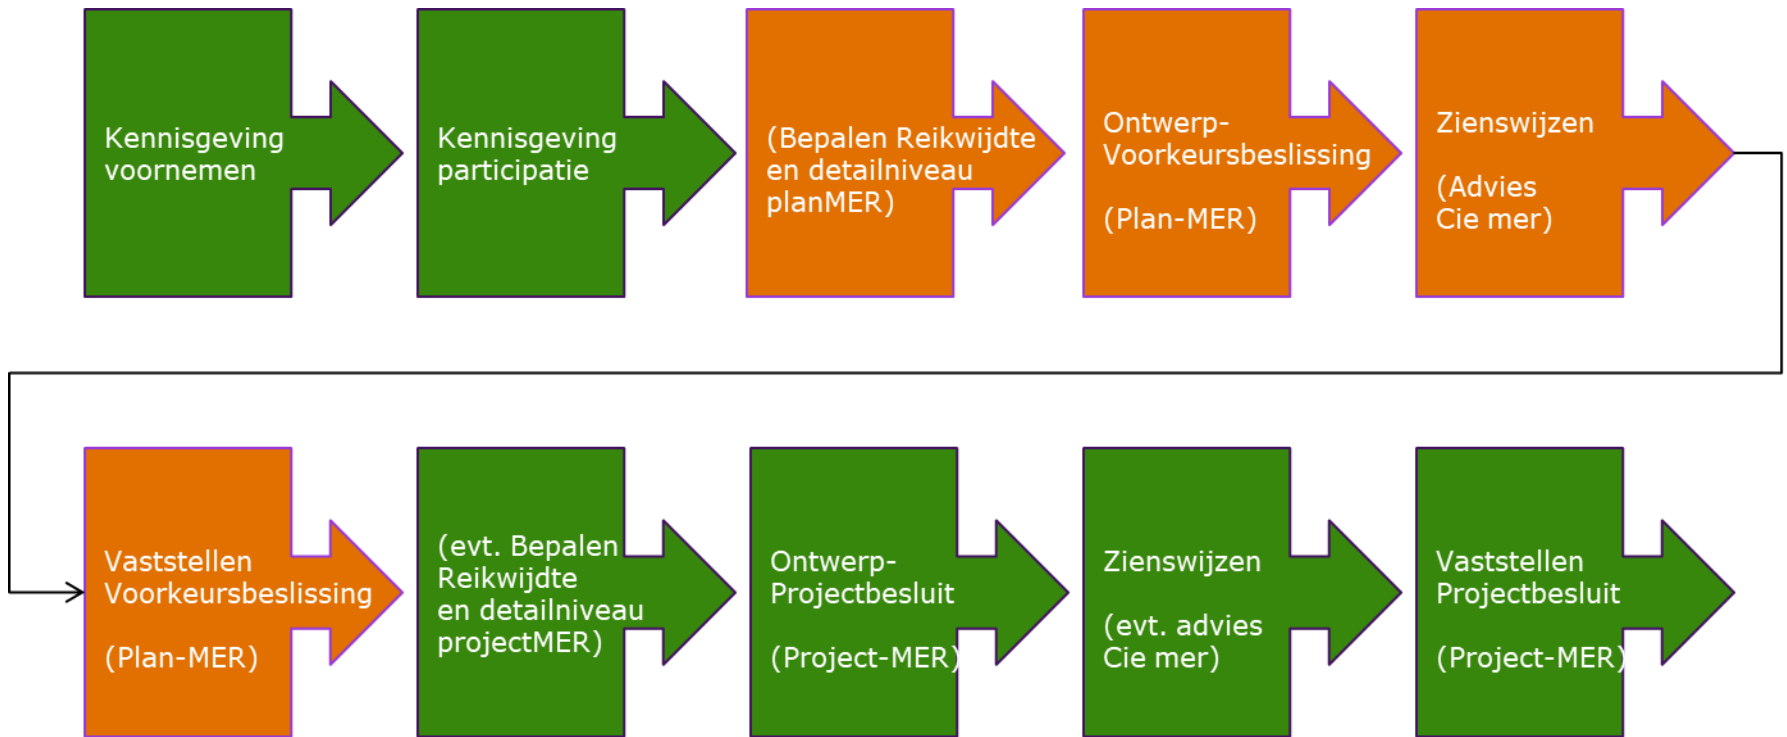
Kennisgeving voornemen

Kennisgeving participatie

(Bepalen Reikwijdte en detailniveau planMER)

Ontwerp-Voorkeursbeslissing

(Plan-MER)

Zienswijzen

(Advies Cie mer)

Vaststellen Voorkeursbeslissing

(Plan-MER)

(evt. Bepalen Reikwijdte en detailniveau projectMER)

Ontwerp-Projectbesluit

(Project-MER)

Zienswijzen

(evt. advies Cie mer)

Vaststellen Projectbesluit

(Project-MER)